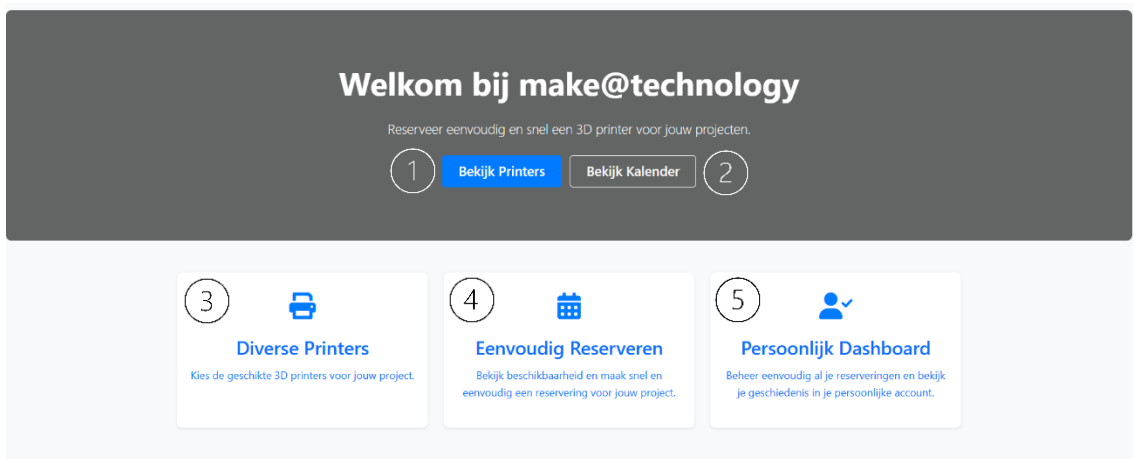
Welkom bij make@technology

Reserveer eenvoudig en snel een 3D printer voor jouw projecten.

1 Bekijk Printers Bekijk Kalender 2

3

Diverse Printers

Kies de geschikte 3D printers voor jouw project.

4

Eenvoudig Reserveren

Bekijk beschikbaarheid en maak snel en eenvoudig een reservering voor jouw project.

5

Persoonlijk Dashboard

Beheer eenvoudig al je reserveringen en bekijk je geschiedenis in je persoonlijke account.